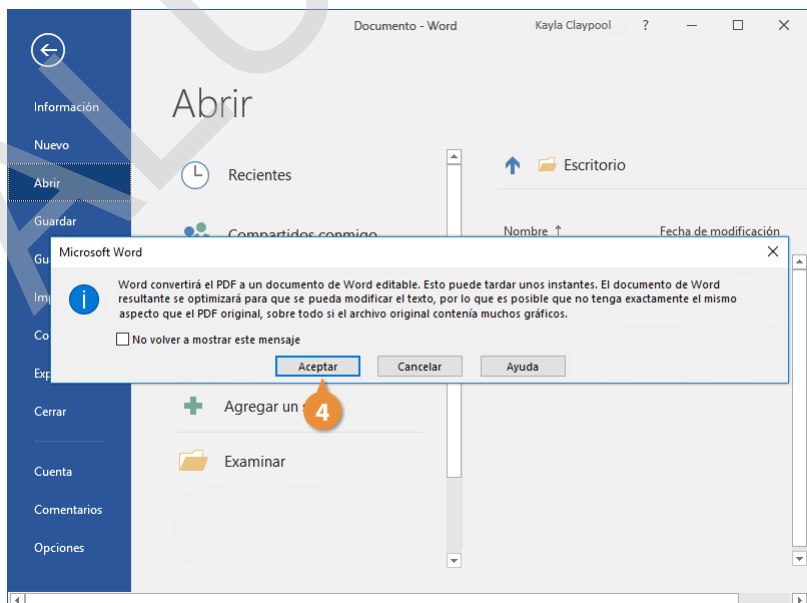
Documento - Word Kayla Claypool ?

Información
Nuevo
Abrir
Guardar
Gu
Imp
Co
Exp
Cerrar
Cuenta
Comentarios
Opciones

Abrir

Recientes
Compartidos conmigo
Agregar un s
Examinar

Escritorio
Nombre ↑ Fecha de modificación

Microsoft Word
Word convertirá el PDF a un documento de Word editable. Esto puede tardar unos instantes. El documento de Word resultante se optimizará para que se pueda modificar el texto, por lo que es posible que no tenga exactamente el mismo aspecto que el PDF original, sobre todo si el archivo original contenía muchos gráficos.
No volver a mostrar este mensaje
Aceptar Cancelar Ayuda

4